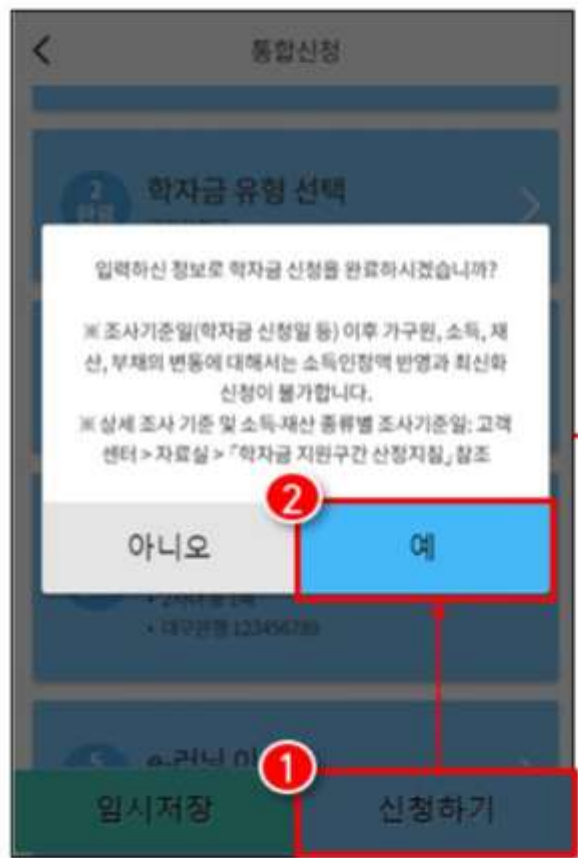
<

통합신청

2
완료

학자금 유형 선택

입력하신 정보로 학자금 신청을 완료하시겠습니까?

※ 조사기준일(학자금 신청일 등) 이후 가구원, 소득, 재산, 부채의 변동에 대해서는 소득인정액 반영과 최신화 신청이 불가합니다.
※ 상세 조사 기준 및 소득·재산 종류별 조사기준일: 고객센터 > 자료실 > 「학자금 지원구간 산정지침」 참조

아니오

2

예

• 대구은행 123456789

5
e-러닝 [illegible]

1

임시저장

신청하기